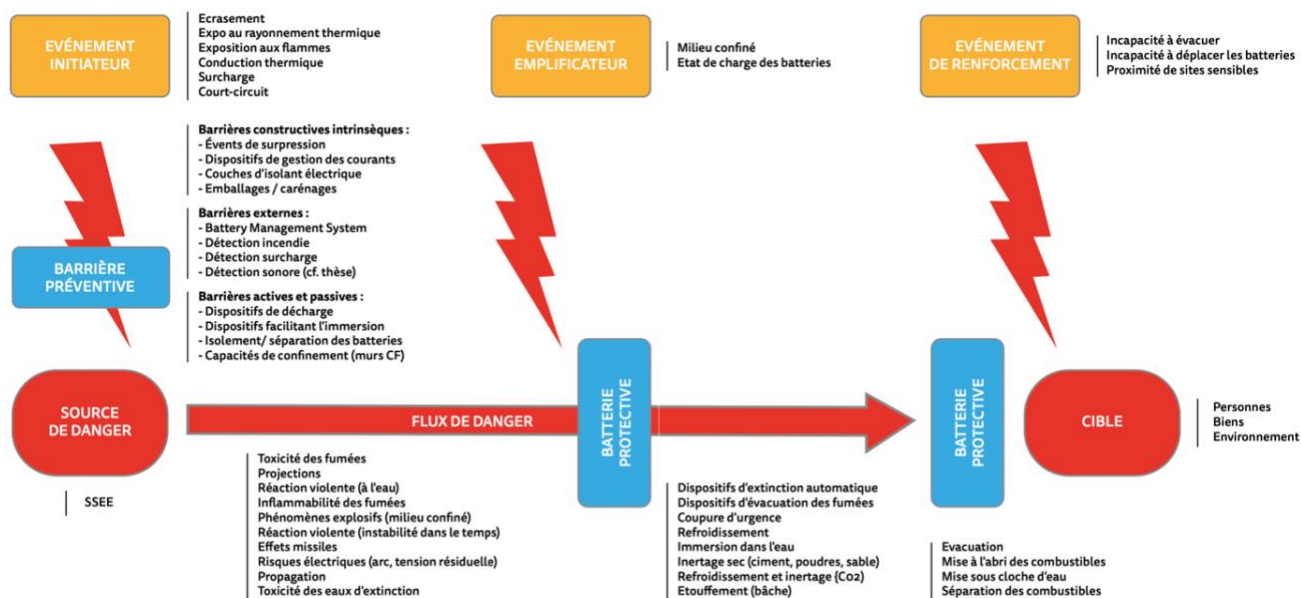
EVÉNEMENT INITIATEUR

Ecrasement
Expo au rayonnement thermique
Exposition aux flammes
Conduction thermique
Surcharge
Court-circuit

EVÉNEMENT EMPLIFICATEUR

Milieu confiné
Etat de charge des batteries

EVÉNEMENT DE RENFORCEMENT

Incapacité à évacuer
Incapacité à déplacer les batteries
Proximité de sites sensibles

Barrières constructives intrinsèques :
- Évents de surpression
- Dispositifs de gestion des courants
- Couches d'isolant électrique
- Emballages / carénages

Barrières externes :
- Battery Management System
- Détection incendie
- Détection surcharge
- Détection sonore (cf. thèse)

BARRIÈRE PRÉVENTIVE

Barrières actives et passives :
- Dispositifs de décharge
- Dispositifs facilitant l'immersion
- Isolement/ séparation des batteries
- Capacités de confinement (murs CF)

SOURCE DE DANGER

FLUX DE DANGER

BATTERIE PROTECTIVE

BATTERIE PROTECTIVE

CIBLE

Personnes
Biens
Environnement

SSEE

Toxicité des fumées
Projections
Réaction violente (à l'eau)
Inflammabilité des fumées
Phénomènes explosifs (milieu confiné)
Réaction violente (instabilité dans le temps)
Effets missiles
Risques électriques (arc, tension résiduelle)
Propagation
Toxicité des eaux d'extinction

Dispositifs d'extinction automatique
Dispositifs d'évacuation des fumées
Coupure d'urgence
Refroidissement
Immersion dans l'eau
Inertage sec (ciment, poudres, sable)
Refroidissement et inertage ($CO_2$)
Etouffement (bâche)

Evacuation
Mise à l'abri des combustibles
Mise sous cloche d'eau
Séparation des combustibles